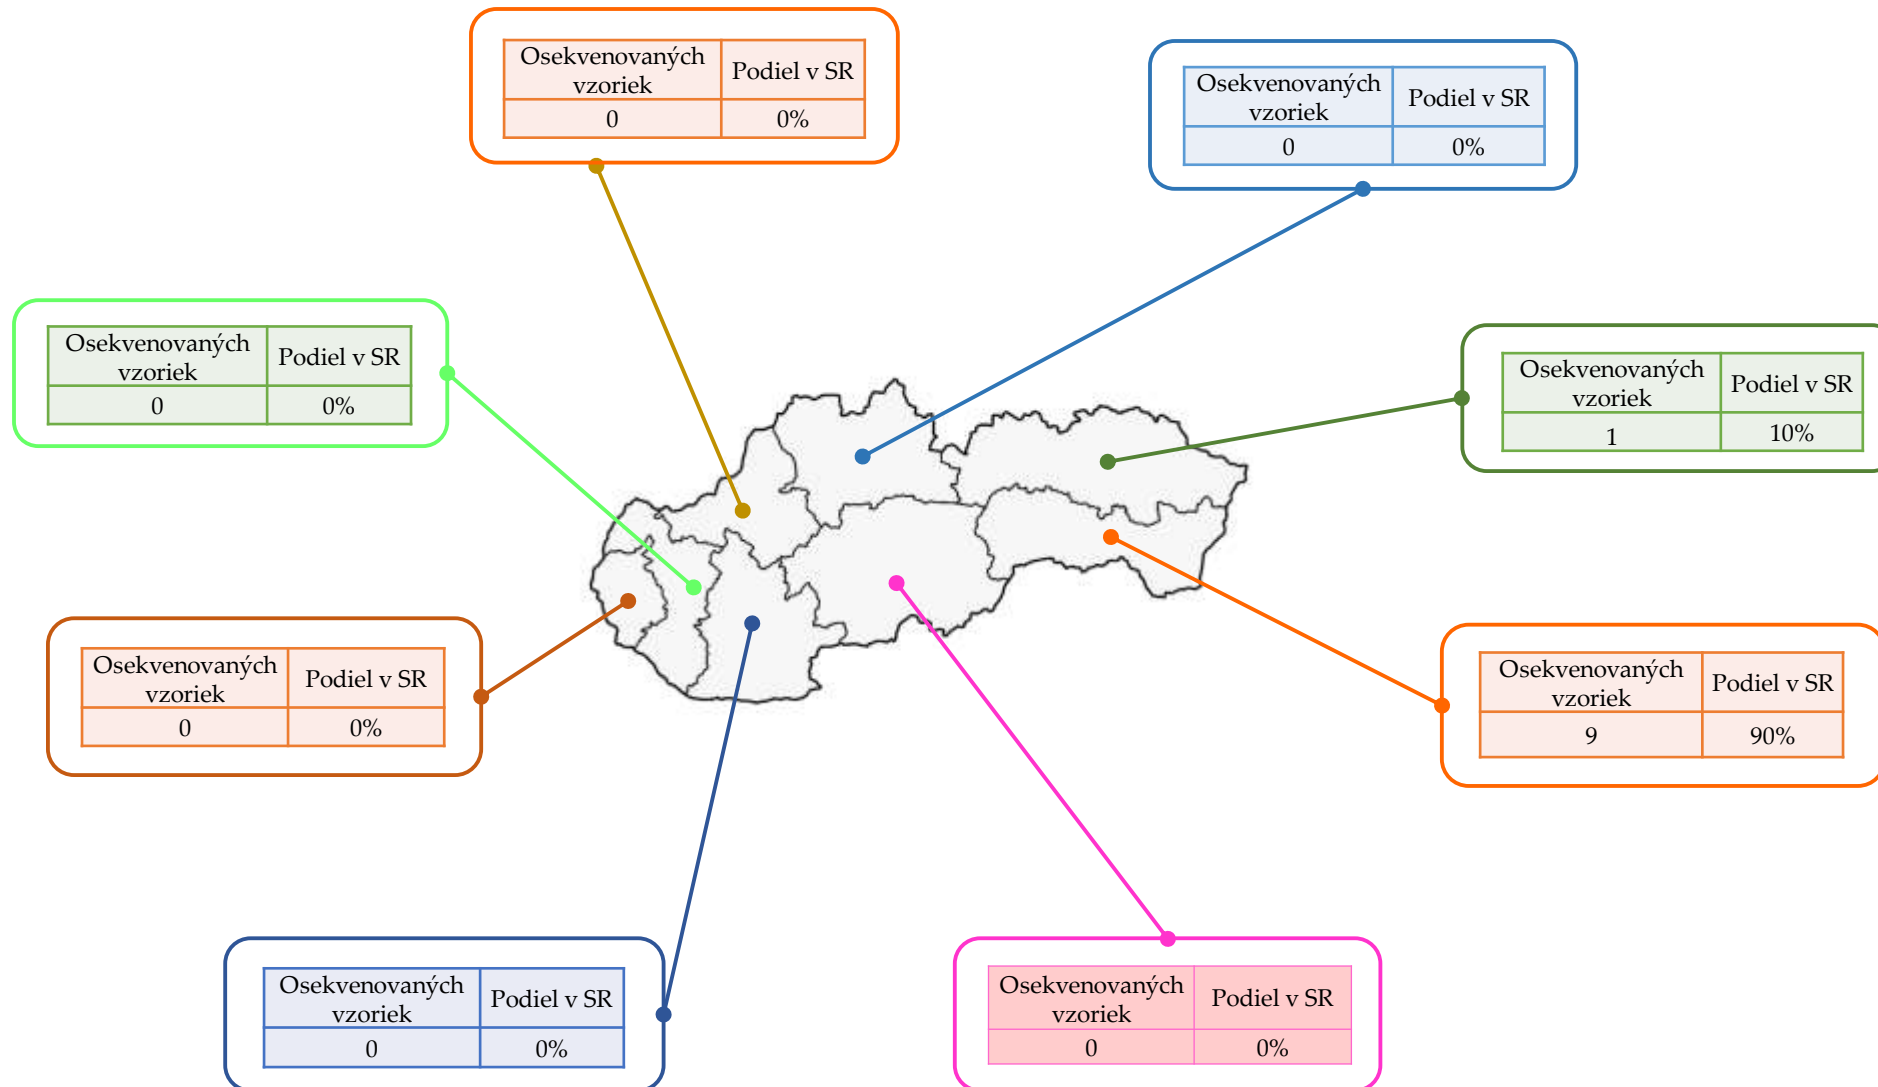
| Osekvenovaných vzoriek | Podiel v SR |
|---|---|
| 0 | 0% |

| Osekvenovaných vzoriek | Podiel v SR |
|---|---|
| 0 | 0% |

| Osekvenovaných vzoriek | Podiel v SR |
|---|---|
| 0 | 0% |

| Osekvenovaných vzoriek | Podiel v SR |
|---|---|
| 1 | 10% |

| Osekvenovaných vzoriek | Podiel v SR |
|---|---|
| 0 | 0% |

| Osekvenovaných vzoriek | Podiel v SR |
|---|---|
| 9 | 90% |

| Osekvenovaných vzoriek | Podiel v SR |
|---|---|
| 0 | 0% |

| Osekvenovaných vzoriek | Podiel v SR |
|---|---|
| 0 | 0% |